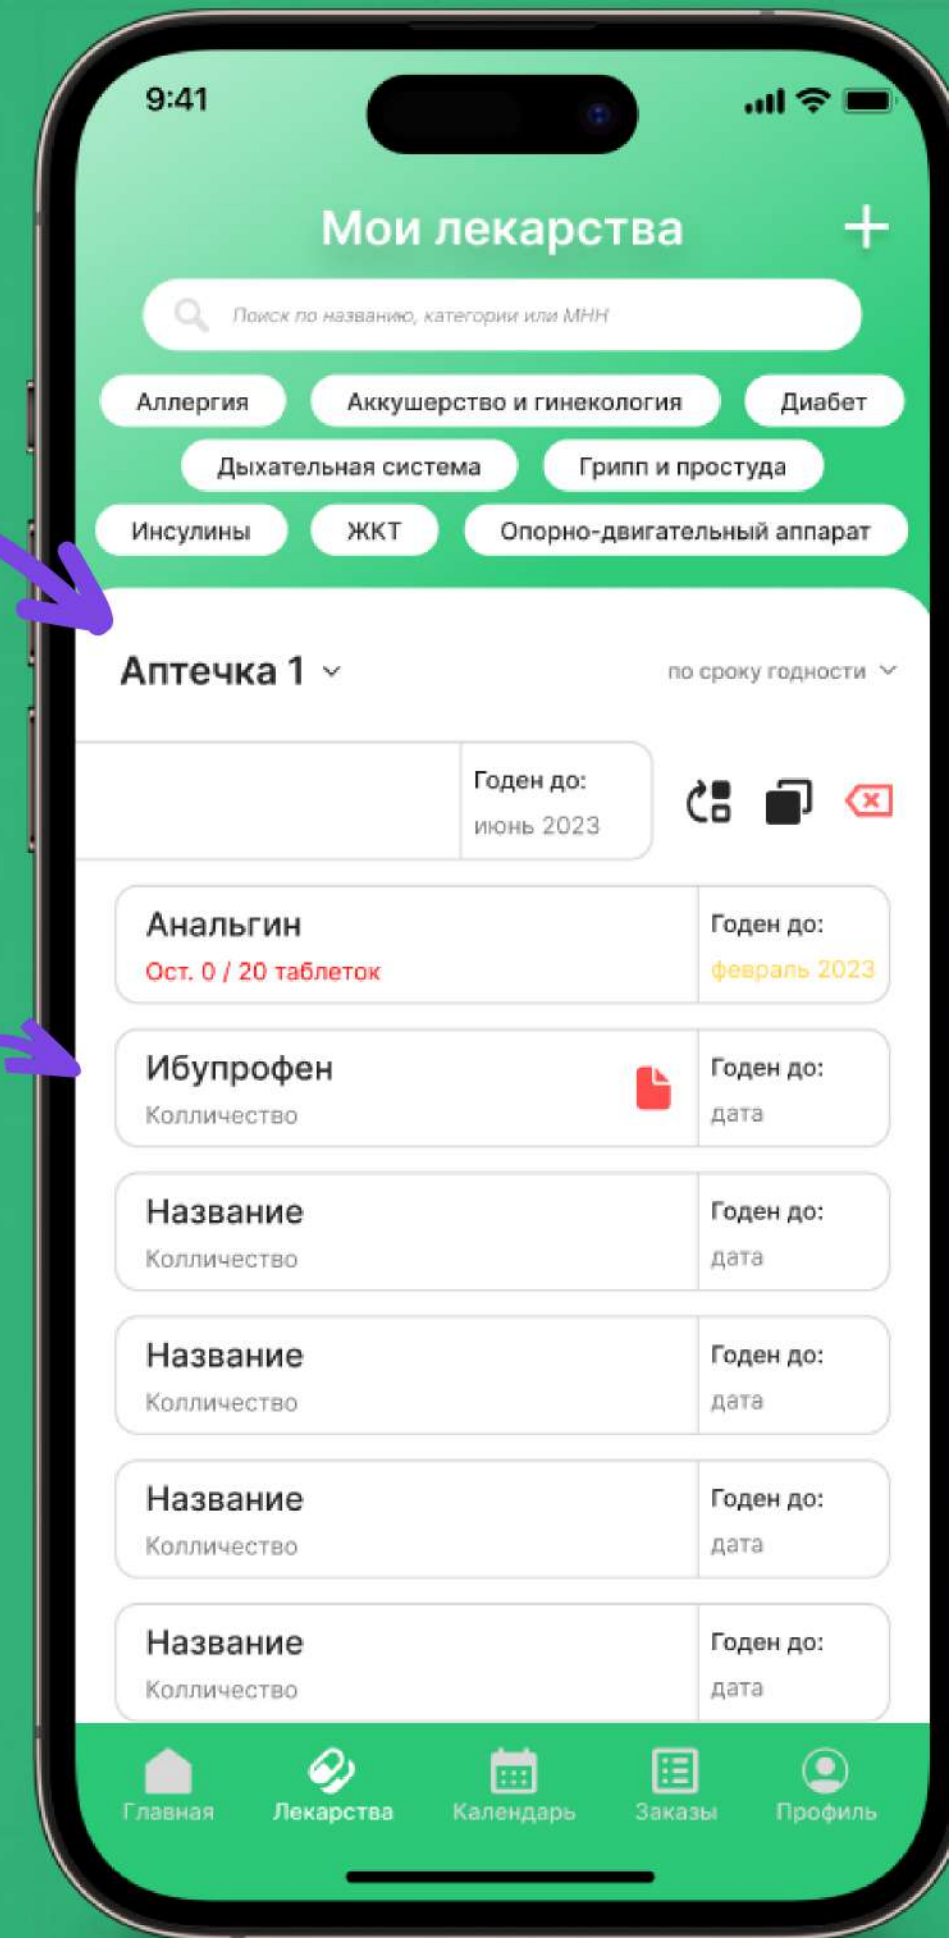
9:41

Мои лекарства +

Поиск по названию, категории или МНН

Аллергия
Аккушерство и гинекология
Диабет
Дыхательная система
Грипп и простуда
Инсулины
ЖКТ
Опорно-двигательный аппарат

Аптечка 1
по сроку годности

Годен до:
июнь 2023

Анальгин
Ост. 0 / 20 таблеток
Годен до:
февраль 2023

Ибупрофен
Колличество
Годен до:
дата

Название
Колличество
Годен до:
дата

Название
Колличество
Годен до:
дата

Название
Колличество
Годен до:
дата

Название
Колличество
Годен до:
дата

Главная
Лекарства
Календарь
Заказы
Профиль